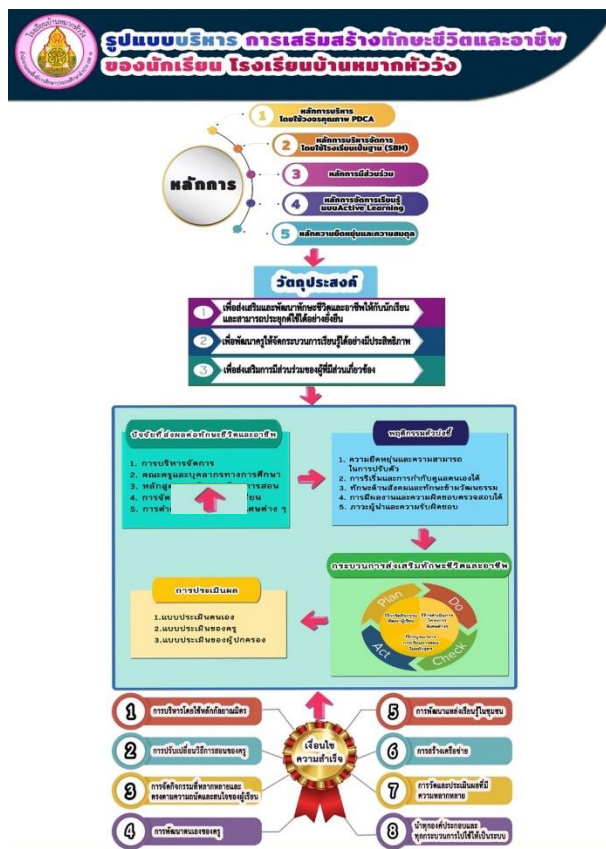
โรงเรียนบ้านหมากหัววัง

รูปแบบบริหาร การเสริมสร้างทักษะชีวิตและอาชีพ ของนักเรียน โรงเรียนบ้านหมากหัววัง

หลักการ

1 หลักการบริหาร โดยใช้วงจรคุณภาพ PDCA

2 หลักการบริหารจัดการ โดยใช้โรงเรียนเป็นฐาน (SBM)

3 หลักการมีส่วนร่วม

4 หลักการจัดการเรียนรู้ แบบActive Learning

5 หลักความยืดหยุ่นและความสมดุล

วัตถุประสงค์

1 เพื่อส่งเสริมและพัฒนาทักษะชีวิตและอาชีพให้กับนักเรียน และสามารถประยุกต์ใช้ได้อย่างยั่งยืน

2 เพื่อพัฒนาครูให้จัดกระบวนการเรียนรู้ได้อย่างมีประสิทธิภาพ

3 เพื่อส่งเสริมการมีส่วนร่วมของผู้ที่มีส่วนเกี่ยวข้อง

ปัจจัยที่ส่งผลต่อทักษะชีวิตและอาชีพ

1. การบริหารจัดการ
2. คณะครูและบุคลากรทางการศึกษา
3. หลักสู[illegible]การสอน
4. การจัด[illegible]เรียน
5. การ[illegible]ต่าง ๆ

พฤติกรรมตัวบ่งชี้

1. ความยืดหยุ่นและความสามารถในการปรับตัว
2. การริเริ่มและการกำกับดูแลตนเองได้
3. ทักษะด้านสังคมและทักษะข้ามวัฒนธรรม
4. การผลิตงานและความรับผิดชอบตรวจสอบได้
5. ภาวะผู้นำและความรับผิดชอบ

กระบวนการส่งเสริมทักษะชีวิตและอาชีพ

Plan
Do
Check
Act

การประเมินผล

1.แบบประเมินตนเอง
2.แบบประเมินของครู
3.แบบประเมินของผู้ปกครอง

เงื่อนไข ความสำเร็จ

1 การบริหารโดยใช้หลักกัลยาณมิตร

2 การปรับเปลี่ยนวิธีการสอนของครู

3 การจัดกิจกรรมที่หลากหลายและตรงตามความถนัดและสนใจของผู้เรียน

4 การพัฒนาตนเองของครู

5 การพัฒนาแหล่งเรียนรู้ในชุมชน

6 การสร้างเครือข่าย

7 การวัดและประเมินผลที่มีความหลากหลาย

8 นำทุกองค์ประกอบและทุกกระบวนการไปใช้ให้เป็นระบบ